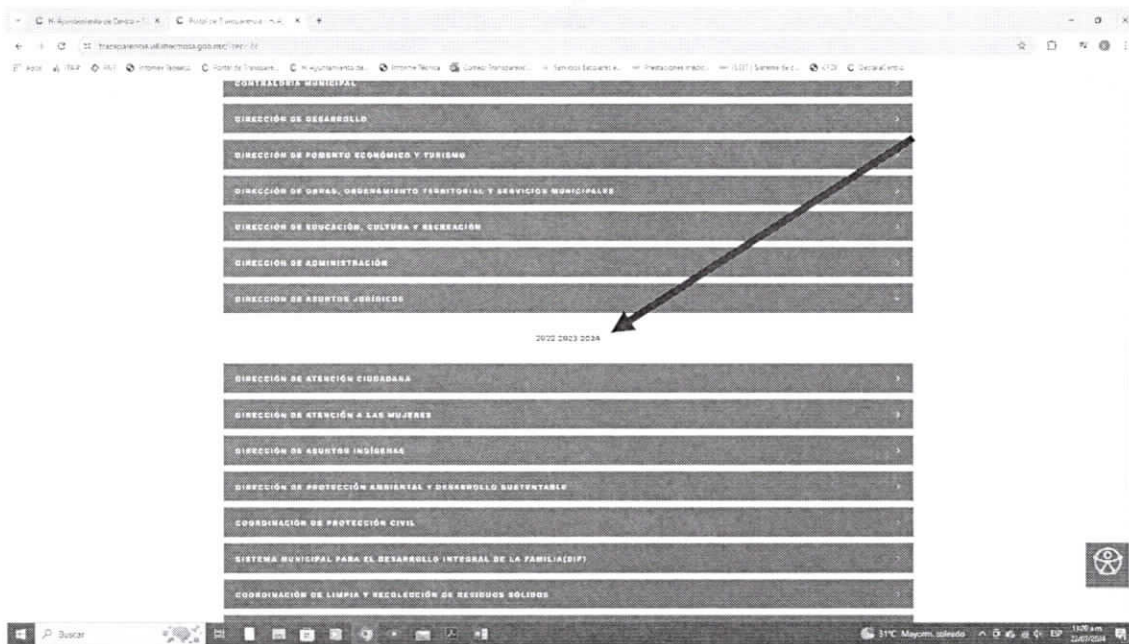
H. Ayuntamiento de Centro - T | Portal de Transparencia - H. A

transparencia.villahermosa.gob.mx/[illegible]

CONTRALORÍA MUNICIPAL

DIRECCIÓN DE DESARROLLO

DIRECCIÓN DE FOMENTO ECONÓMICO Y TURISMO

DIRECCIÓN DE OBRAS, ORDENAMIENTO TERRITORIAL Y SERVICIOS MUNICIPALES

DIRECCIÓN DE EDUCACIÓN, CULTURA Y RECREACIÓN

DIRECCIÓN DE ADMINISTRACIÓN

DIRECCIÓN DE ASUNTOS JURÍDICOS

2022 2023 2024

DIRECCIÓN DE ATENCIÓN CIUDADANA

DIRECCIÓN DE ATENCIÓN A LAS MUJERES

DIRECCIÓN DE ASUNTOS INDÍGENAS

DIRECCIÓN DE PROTECCIÓN AMBIENTAL Y DESARROLLO SUSTENTABLE

COORDINACIÓN DE PROTECCIÓN CIVIL

SISTEMA MUNICIPAL PARA EL DESARROLLO INTEGRAL DE LA FAMILIA(DIF)

COORDINACIÓN DE LIMPIA Y RECOLECCIÓN DE RESIDUOS SÓLIDOS

Buscar

31°C Mayorm. soleado ESP 11:20 a.m. 22/07/2024